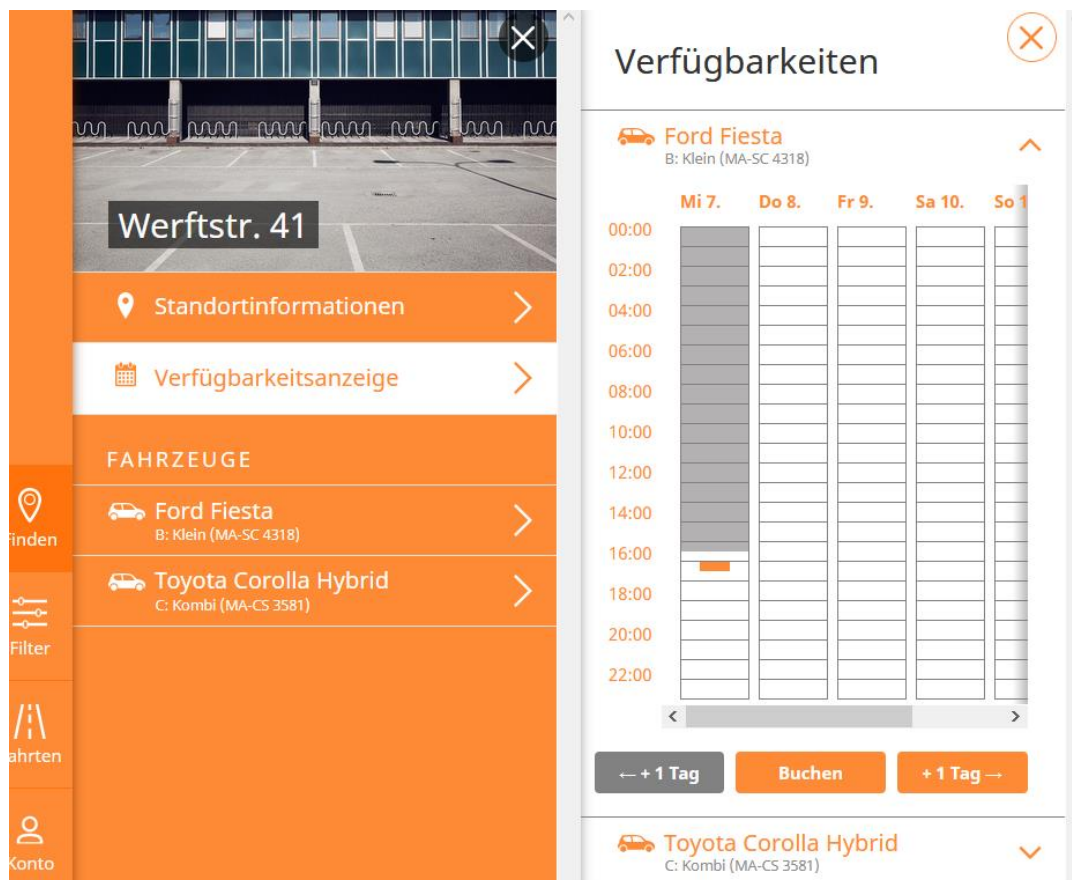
Werftstr. 41

Standortinformationen

Verfügbarkeitsanzeige

FAHRZEUGE

Ford Fiesta
B: Klein (MA-SC 4318)

Toyota Corolla Hybrid
C: Kombi (MA-CS 3581)

inden

Filter

ahrten

Konto

Verfügbarkeiten

Ford Fiesta
B: Klein (MA-SC 4318)

| | Mi 7. | Do 8. | Fr 9. | Sa 10. | So 1 |
|---|---|---|---|---|---|
| 00:00 | | | | | |
| 02:00 | | | | | |
| 04:00 | | | | | |
| 06:00 | | | | | |
| 08:00 | | | | | |
| 10:00 | | | | | |
| 12:00 | | | | | |
| 14:00 | | | | | |
| 16:00 | | | | | |
| 18:00 | | | | | |
| 20:00 | | | | | |
| 22:00 | | | | | |

← + 1 Tag
Buchen
+ 1 Tag →

Toyota Corolla Hybrid
C: Kombi (MA-CS 3581)